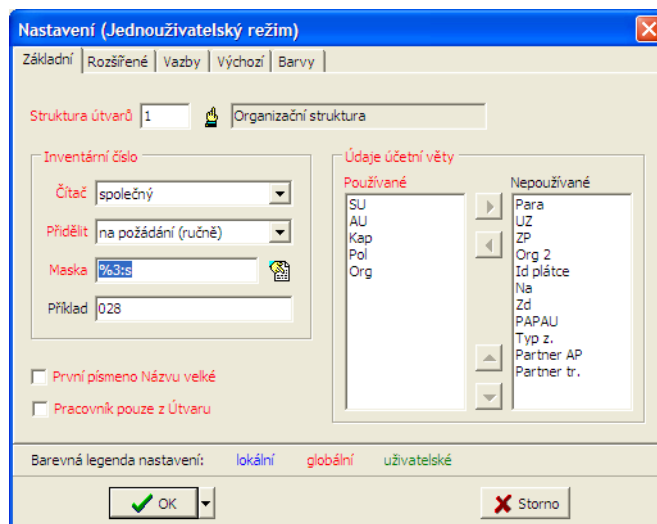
Nastavení (Jednouživatelský režim)

Základní | Rozšířené | Vazby | Výchozí | Barvy

Struktura útvarů 1 Organizační struktura

Inventární číslo

Čítač společný

Přidělit na požádání (ručně)

Maska %3:s

Příklad 028

První písmeno Názvu velké

Pracovník pouze z Útvaru

Údaje účetní věty

Používané

SU
AU
Kap
Pol
Org

Nepoužívané

Para
UZ
ZP
Org 2
Id plátce
Na
Zd
PAPAU
Typ z.
Partner AP
Partner tr.

Barevná legenda nastavení: lokální globální uživatelské

OK

Storno